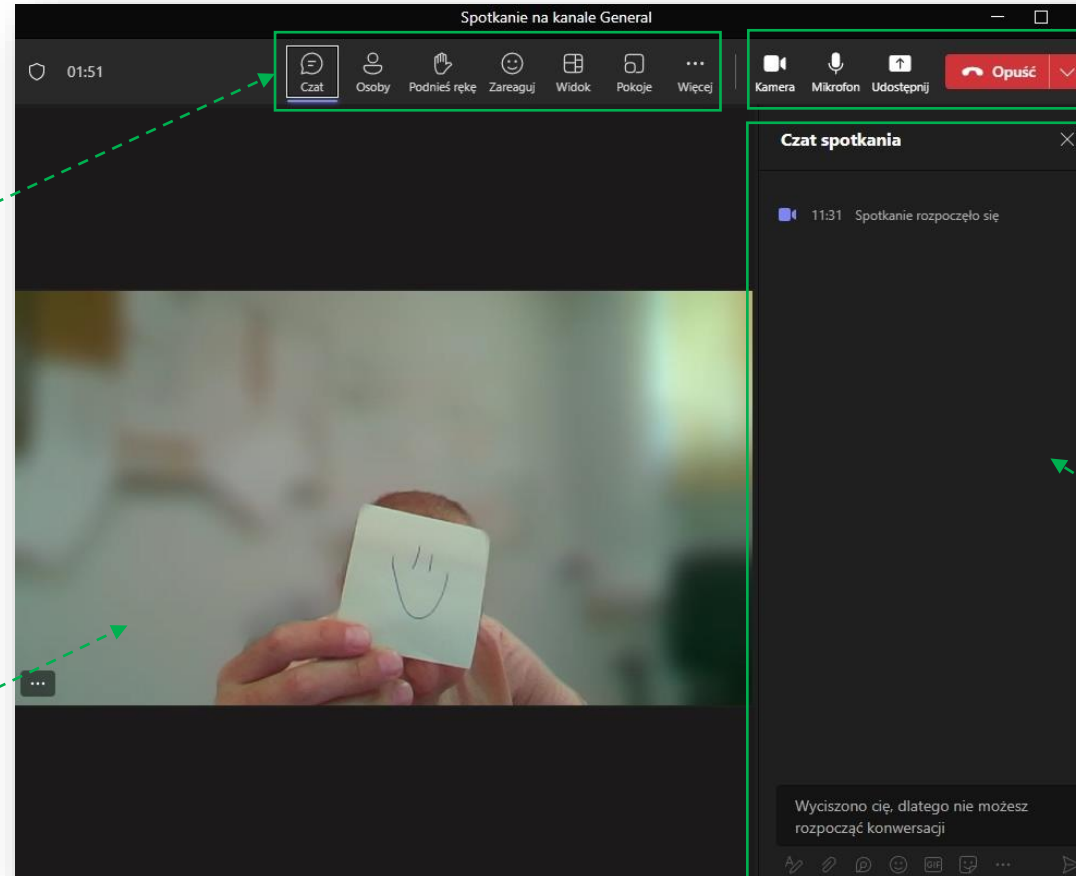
Spotkanie na kanale General

01:51

Czat
Osoby
Podnieś rękę
Zareaguj
Widok
Pokoje
Więcej

Kamera
Mikrofon
Udostępnij
Opuść

Czat spotkania

11:31 Spotkanie rozpoczęło się

...

Wyciszono cię, dlatego nie możesz rozpocząć konwersacji

GIF